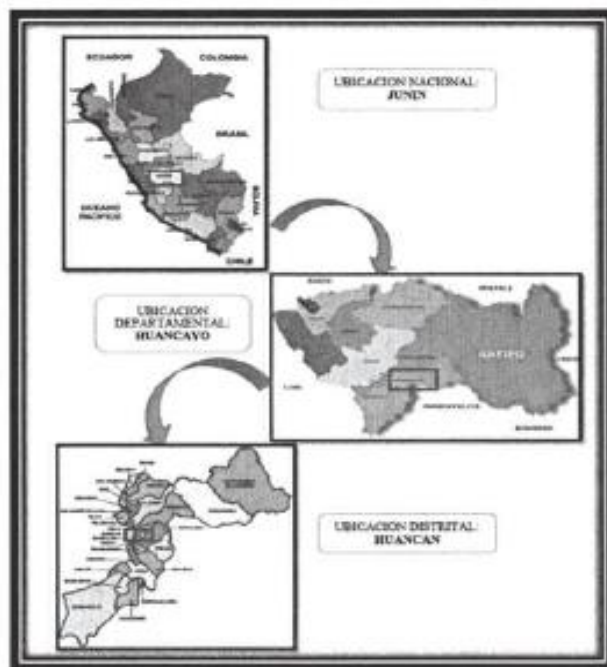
ECUADOR

COLOMBIA

BRASIL

OCEANO PACIFICO

BOLIVIA

CHILE

UBICACION NACIONAL: JUNIN

UBICACION DEPARTAMENTAL: HUANCAYO

PASCO

UCAYALI

SATIPO

LIMA

HUANCAVELICA

CUSCO

UBICACION DISTRITAL: HUANCAN